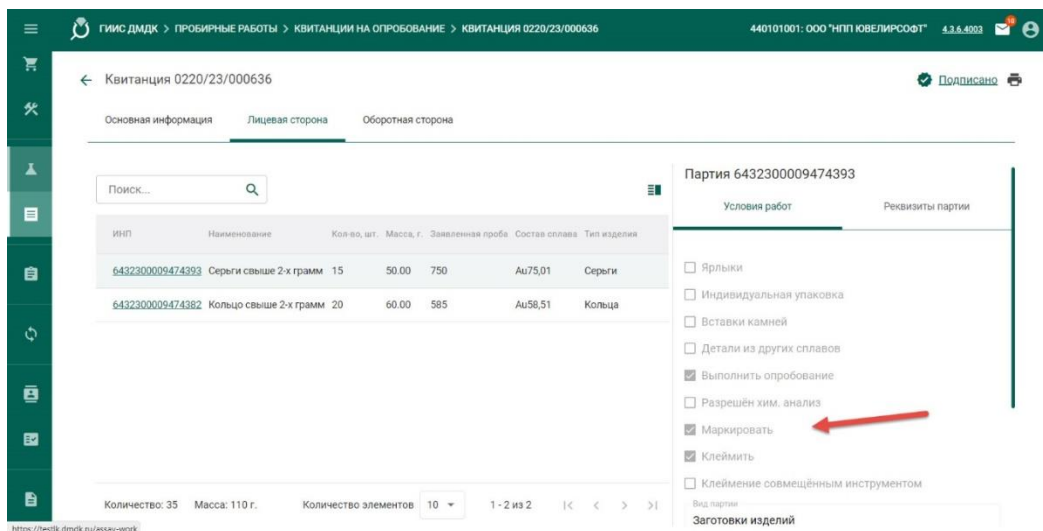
ГИИС ДМДК > ПРОБИРНЫЕ РАБОТЫ > КВИТАНЦИИ НА ОПРОБОВАНИЕ > КВИТАНЦИЯ 0220/23/000636

440101001: ООО "НПП ЮВЕЛИРСОФТ" 4.3.6.4003

← Квитанция 0220/23/000636

Подписано

Основная информация Лицевая сторона Оборотная сторона

Поиск...

| ИНП | Наименование | Кол-во, шт. | Масса, г. | Заявленная проба | Состав сплава | Тип изделия |
|---|---|---|---|---|---|---|
| 6432300009474393 | Серьги свыше 2-х грамм | 15 | 50.00 | 750 | Au75,01 | Серьги |
| 6432300009474382 | Кольцо свыше 2-х грамм | 20 | 60.00 | 585 | Au58,51 | Кольца |

Количество: 35 Масса: 110 г. Количество элементов 10 ▾ 1 - 2 из 2

Партия 6432300009474393

Условия работ Реквизиты партии

Ярлыки
Индивидуальная упаковка
Вставки камней
Детали из других сплавов
Выполнить опробование
Разрешён хим. анализ
Маркировать
Клеймить
Клеймение совмещённым инструментом

Вид партии
Заготовки изделий

https://testlk.dmdk.ru/assay-work